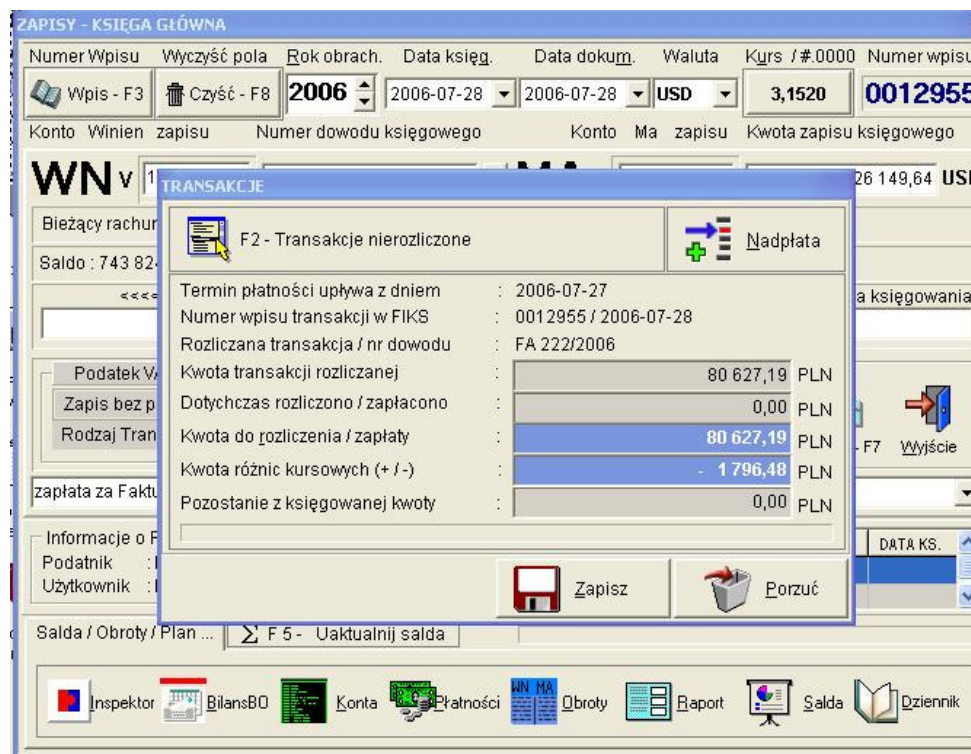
ZAPISY - KSIĘGA GŁÓWNA

Numer Wpisu | Wyczyść pola | Rok obrach. | Data księg. | Data dokum. | Waluta | Kurs / #.0000 | Numer wpisu

Wpis - F3 | Czyść - F8 | 2006 | 2006-07-28 | 2006-07-28 | USD | 3,1520 | 0012955

Konto Winien zapisu | Numer dowodu księgowego | Konto Ma zapisu | Kwota zapisu księgowego

WN v 1 | 26 149,64 USD

Bieżący rachun

Saldo : 743 82

<<<<

a księgowania

Podatek V

Zapis bez p

Rodzaj Tran

F7 | Wyjście

zapłata za Faktu

Informacje o F

Podatnik :

Użytkownik :

DATA KS.

TRANSAKCJE

F2 - Transakcje nierozliczone

Nadpłata

Termin płatności upływa z dniem : 2006-07-27

Numer wpisu transakcji w FIKS : 0012955 / 2006-07-28

Rozliczana transakcja / nr dowodu : FA 222/2006

Kwota transakcji rozliczanej : 80 627,19 PLN

Dotychczas rozliczono / zapłacono : 0,00 PLN

Kwota do rozliczenia / zapłaty : 80 627,19 PLN

Kwota różnic kursowych (+ / -) : - 1 796,48 PLN

Pozostanie z księgowanej kwoty : 0,00 PLN

Zapisz

Porzuć

Salda / Obroty / Plan ... | Σ F 5 - Uaktualnij salda

Inspektor | BilansBO | Konta | Płatności | WN MA Obroty | Raport | Salda | Dziennik